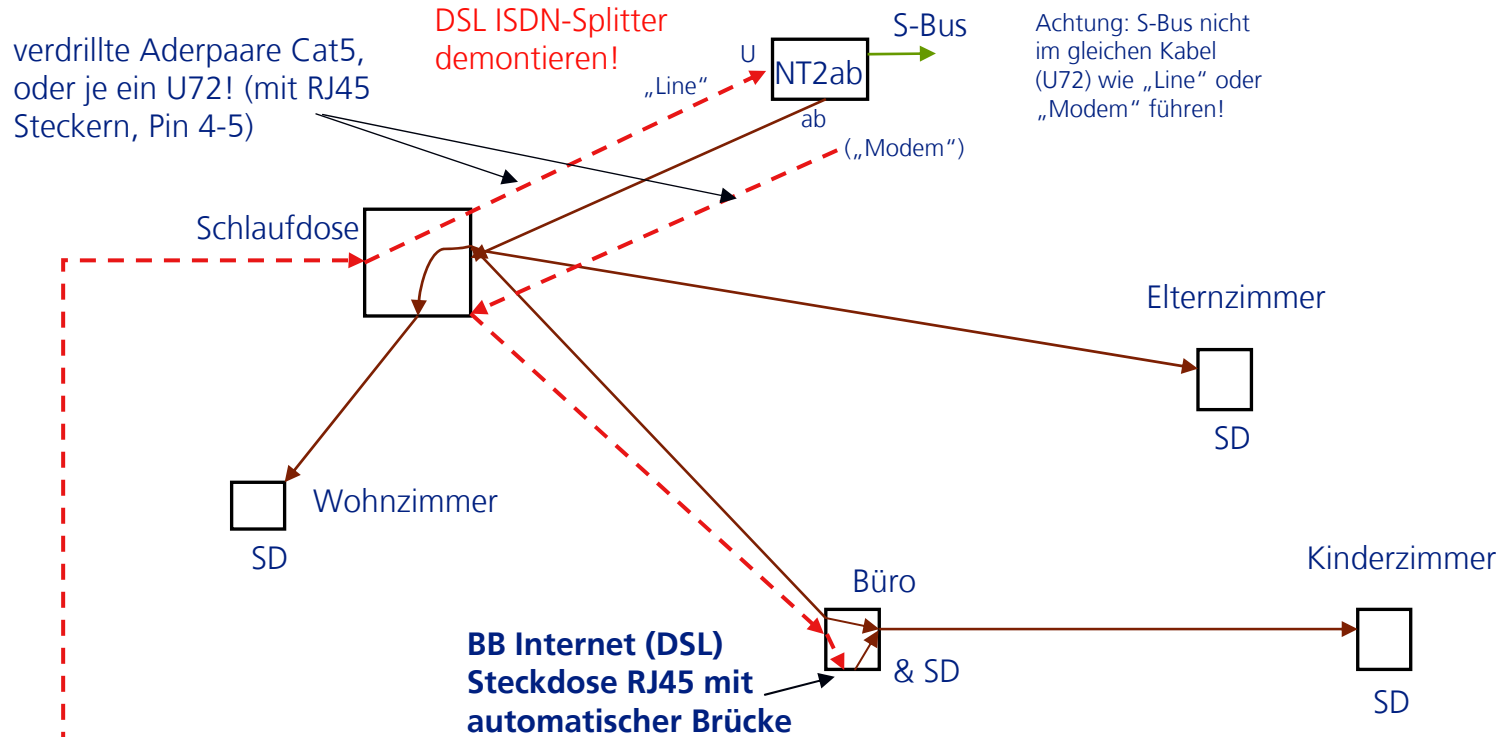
verdrillte Aderpaare Cat5, oder je ein U72! (mit RJ45 Steckern, Pin 4-5)

DSL ISDN-Splitter demontieren!

U

„Line“

NT2ab

S-Bus

Achtung: S-Bus nicht im gleichen Kabel (U72) wie „Line“ oder „Modem“ führen!

ab

(„Modem“)

Schlaufdose

Elternzimmer

SD

Wohnzimmer

SD

Büro

& SD

Kinderzimmer

SD

**BB Internet (DSL) Steckdose RJ45 mit automatischer Brücke**